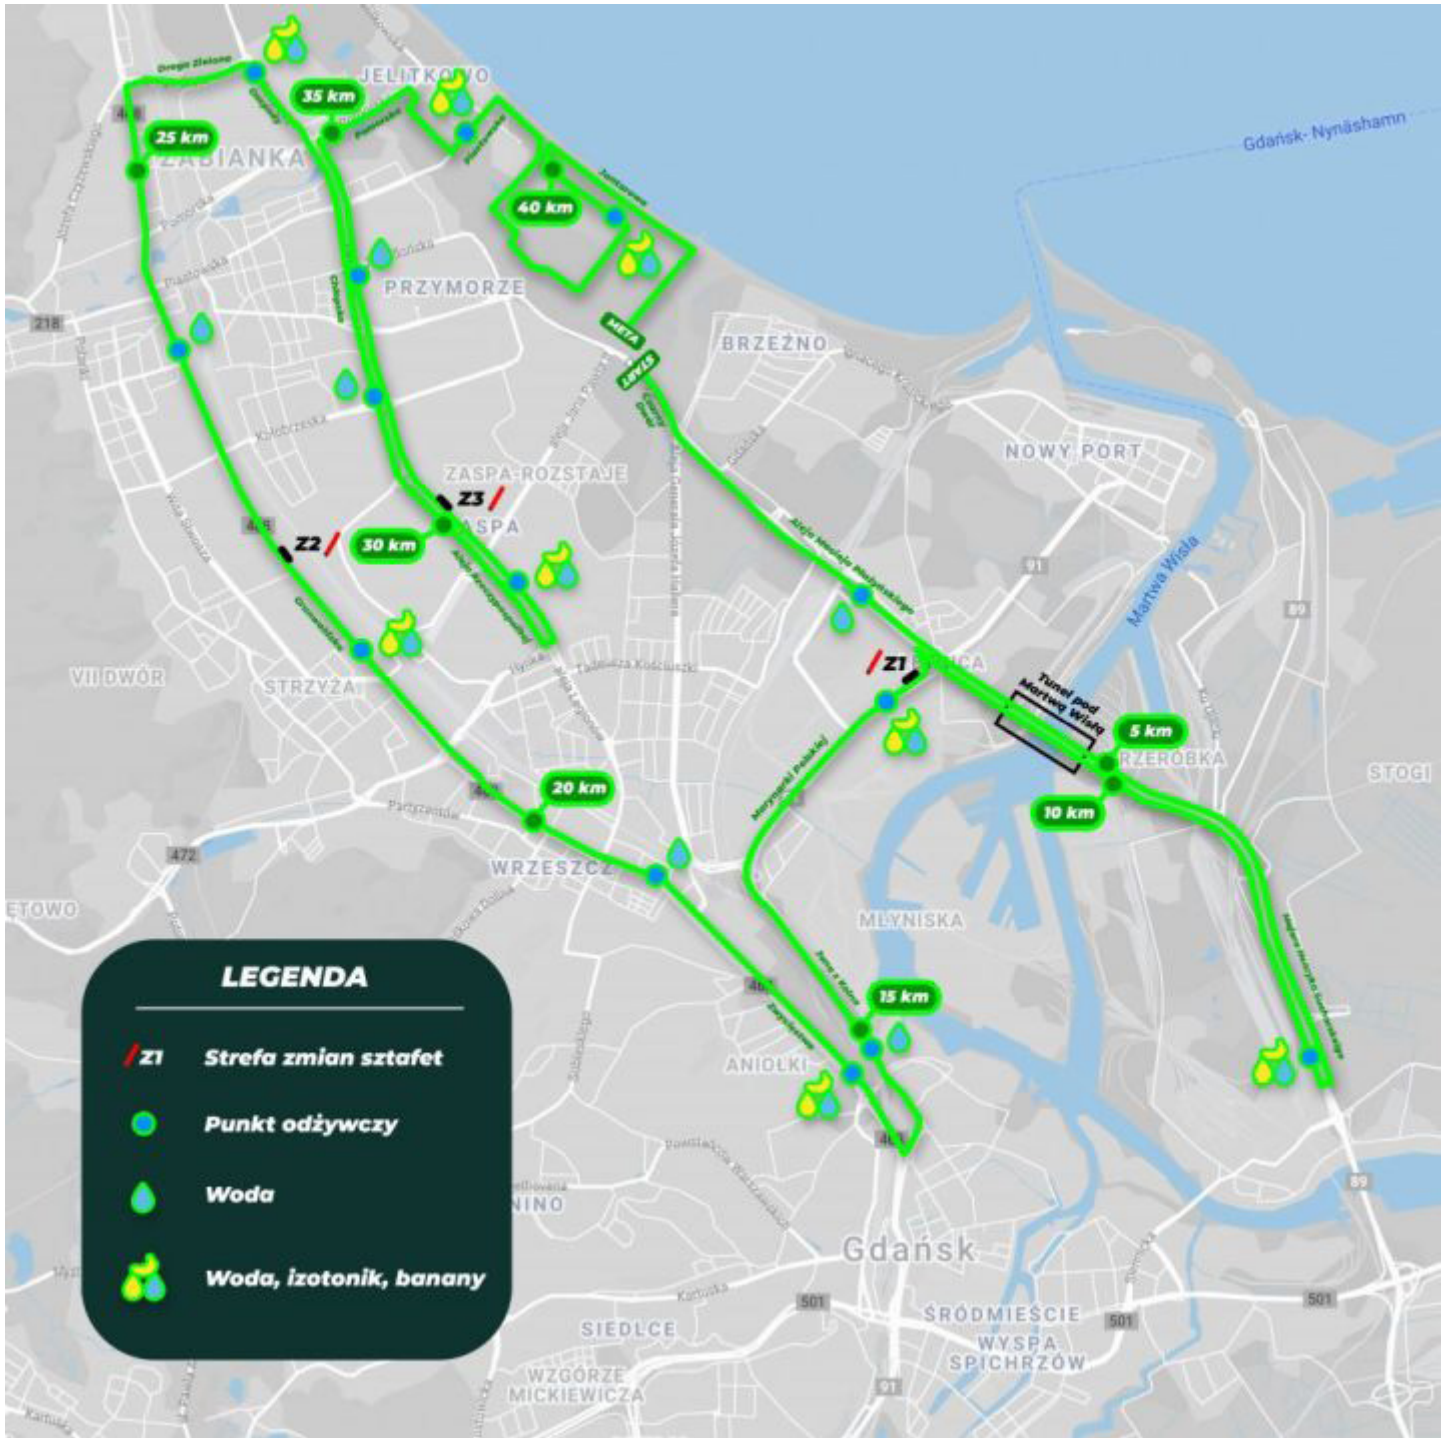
Droga Zielona
JELITKOWO
35 km
25 km
ŻABIANKA
Gdańsk- Nynäshamn
40 km
Jantarowa
Piastowska
PRZYMORZE
218
Chłopska
META
START
BRZEŹNO
Kołobrzeska
ZASPA-ROZSTAJE
NOWY PORT
Z3
ZASPA
Z2
30 km
Aleja Jana Pawła II
Aleja Gen. Józefa Hallera
91
Martwa Wisła
89
Grunwaldzka
Aleja Rzeczypospolitej
Z1
Tunel pod Martwą Wisłą
VII DWÓR
STRZYŻA
5 km
BRZEŹNO
STOGI
Marynarki Polskiej
10 km
20 km
472
WRZESZCZ
MŁYNISKA
15 km
LEGENDA
Z1 Strefa zmian sztafet
Punkt odżywczy
Woda
Woda, izotonik, banany
ANIOŁKI
NINO
Gdańsk
501
ŚRÓDMIEŚCIE
WYSPA SPICHRZÓW
SIEDLCE
WZGÓRZE MICKIEWICZA
91